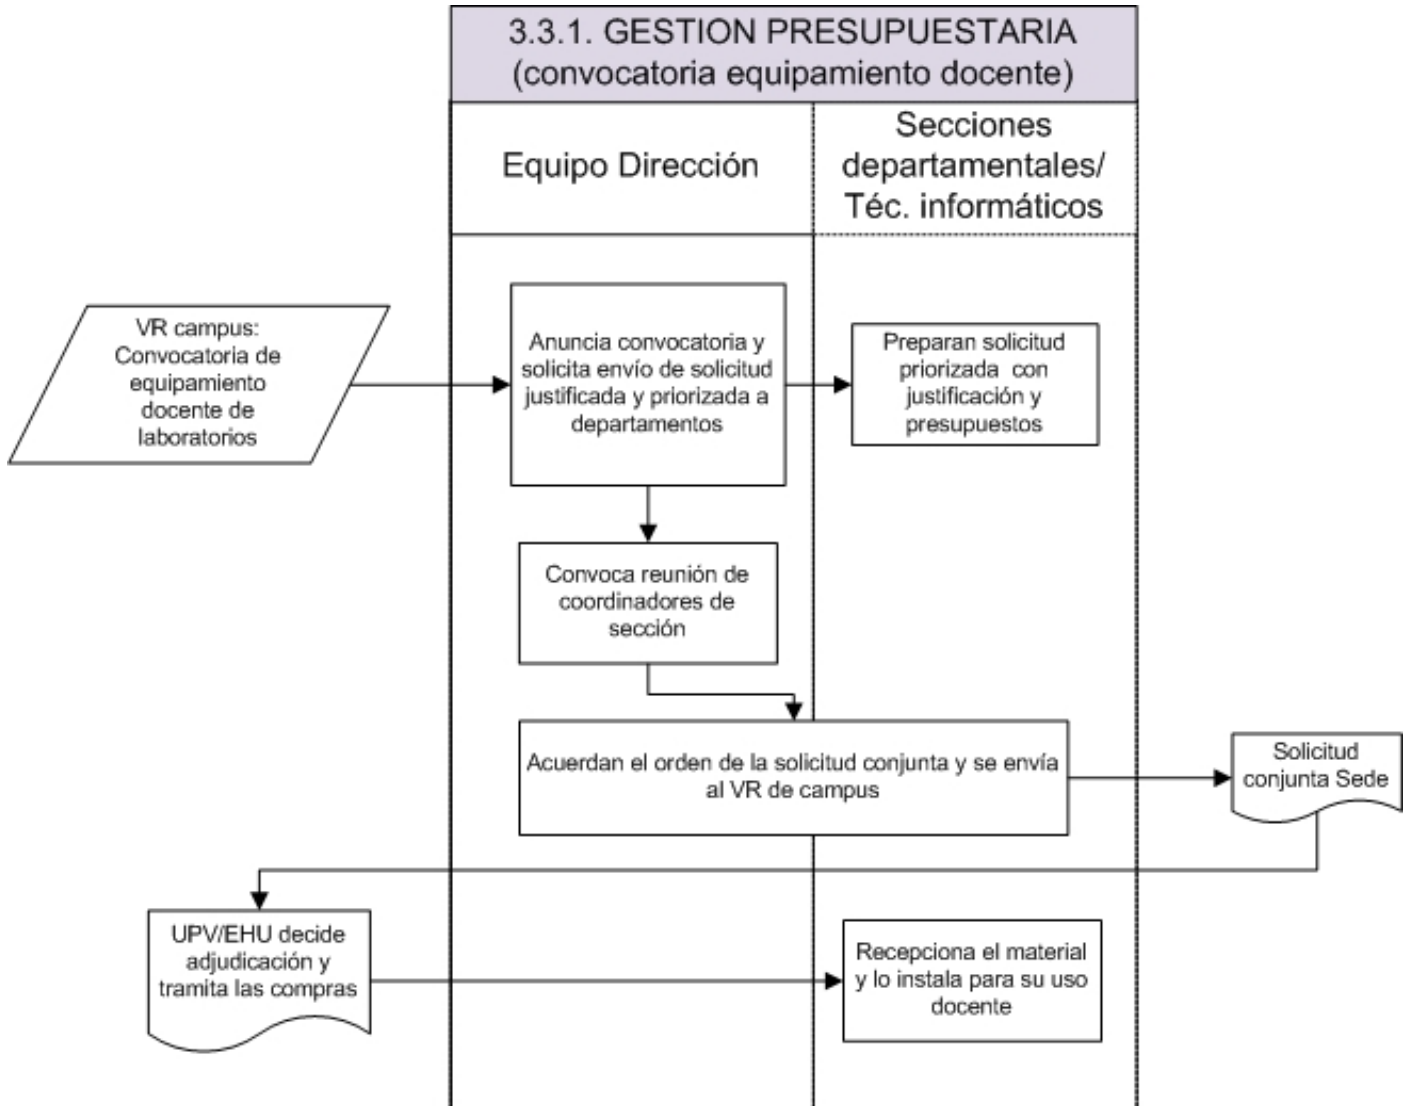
3.3.1. GESTION PRESUPUESTARIA
(convocatoria equipamiento docente)

Equipo Dirección

Secciones departamentales/ Téc. informáticos

VR campus: Convocatoria de equipamiento docente de laboratorios

Anuncia convocatoria y solicita envío de solicitud justificada y priorizada a departamentos

Preparan solicitud priorizada con justificación y presupuestos

Convoca reunión de coordinadores de sección

Acuerdan el orden de la solicitud conjunta y se envía al VR de campus

Solicitud conjunta Sede

UPV/EHU decide adjudicación y tramita las compras

Recepciona el material y lo instala para su uso docente